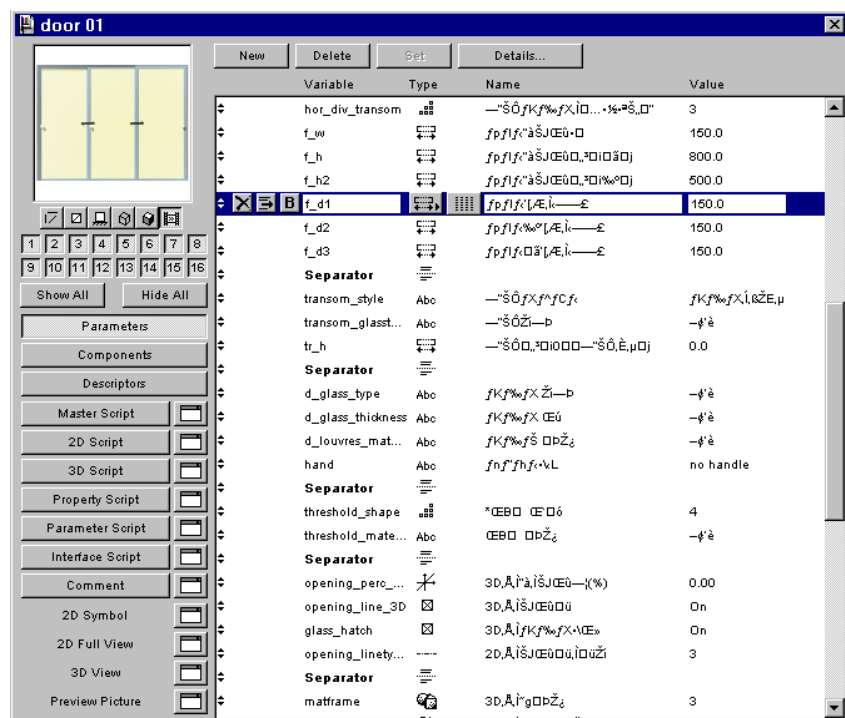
door 01

New | Delete | Set | Details...

1 2 3 4 5 6 7 8
9 10 11 12 13 14 15 16

Show All | Hide All

Parameters
Components
Descriptors
Master Script
2D Script
3D Script
Property Script
Parameter Script
Interface Script
Comment
2D Symbol
2D Full View
3D View
Preview Picture

| Variable | Type | Name | Value |
|---|---|---|---|
| hor_div_transom | | —"ŠÔƒKƒ‰ƒX,Ì…•¼•ªŠ„□" | 3 |
| f_w | | ƒpƒlƒ‹"àŠJŒû•□ | 150.0 |
| f_h | | ƒpƒlƒ‹"àŠJŒû□,³□i□ã□j | 800.0 |
| f_h2 | | ƒpƒlƒ‹"àŠJŒû□,³□i‰º□j | 500.0 |
| f_d1 | | ƒpƒlƒ‹[Æ,Ì——£ | 150.0 |
| f_d2 | | ƒpƒlƒ‹‰º[Æ,Ì——£ | 150.0 |
| f_d3 | | ƒpƒlƒ‹□ã[Æ,Ì——£ | 150.0 |
| Separator | | | |
| transom_style | Abc | —"ŠÔƒXƒ^ƒCƒ‹ | ƒKƒ‰ƒX,ßŽE,µ |
| transom_glasst... | Abc | —"ŠÔŽí—Þ | —¢'è |
| tr_h | | —"ŠÔ□,³□i□□□—"ŠÔ,È,µ□j | 0.0 |
| Separator | | | |
| d_glass_type | Abc | ƒKƒ‰ƒX Ží—Þ | —¢'è |
| d_glass_thickness | Abc | ƒKƒ‰ƒX Œú | —¢'è |
| d_louvres_mat... | Abc | ƒKƒ‰ƒŠ □ÞŽ¿ | —¢'è |
| hand | Abc | ƒnƒ"ƒhƒ‹•¼L | no handle |
| Separator | | | |
| threshold_shape | | *ŒB□ Œ`□ó | 4 |
| threshold_mate... | Abc | ŒB□ □ÞŽ¿ | —¢'è |
| Separator | | | |
| opening_perc_... | | 3D,Å,Ì"à,ÌŠJŒû—¦(%) | 0.00 |
| opening_line_3D | | 3D,Å,ÌŠJŒû□ü | On |
| glass_hatch | | 3D,Å,ÌƒKƒ‰ƒX•\Œ» | On |
| opening_linety... | | 2D,Å,ÌŠJŒû□ü,Ì□üŽí | 3 |
| Separator | | | |
| matframe | | 3D,Å,Ì˜g□ÞŽ¿ | 3 |